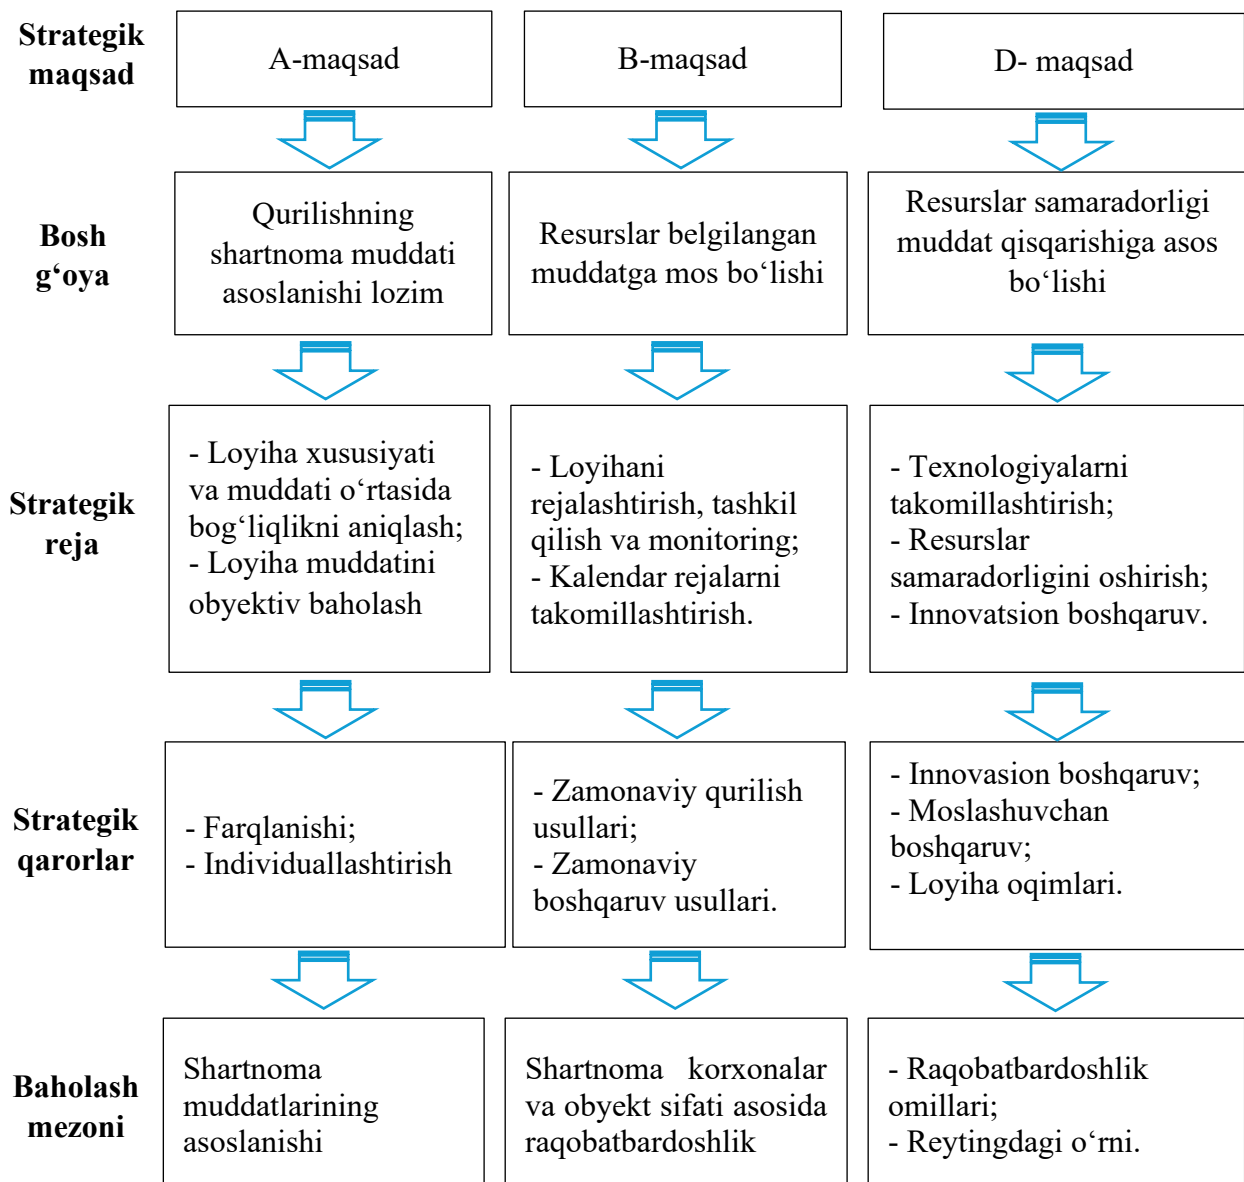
Strategik maqsad

A-maqsad

B-maqsad

D- maqsad

Bosh g‘oya

Qurilishning shartnoma muddati asoslanishi lozim

Resurslar belgilangan muddatga mos bo‘lishi

Resurslar samaradorligi muddat qisqarishiga asos bo‘lishi

Strategik reja

- Loyiha xususiyati va muddati o‘rtasida bog‘liqlikni aniqlash;
- Loyiha muddatini obyektiv baholash

- Loyihani rejalashtirish, tashkil qilish va monitoring;
- Kalendar rejalarni takomillashtirish.

- Texnologiyalarni takomillashtirish;
- Resurslar samaradorligini oshirish;
- Innovatsion boshqaruv.

Strategik qarorlar

- Farqlanishi;
- Individuallashtirish

- Zamonaviy qurilish usullari;
- Zamonaviy boshqaruv usullari.

- Innovasion boshqaruv;
- Moslashuvchan boshqaruv;
- Loyiha oqimlari.

Baholash mezoni

Shartnoma muddatlarining asoslanishi

Shartnoma korxonalar va obyekt sifati asosida raqobatbardoshlik

- Raqobatbardoshlik omillari;
- Reytingdagi o‘rni.